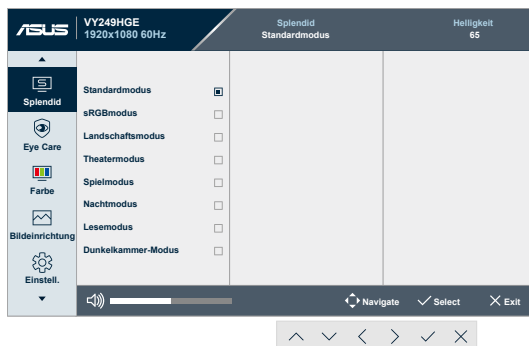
ASUS VY249HGE 1920x1080 60Hz

Splendid
Standardmodus

Helligkeit
65

Splendid
Eye Care
Farbe
Bildeinrichtung
Einstell.

Standardmodus
sRGBmodus
Landschaftsmodus
Theatermodus
Spielmodus
Nachtmodus
Lesemodus
Dunkelkammer-Modus

Navigate
Select
Exit